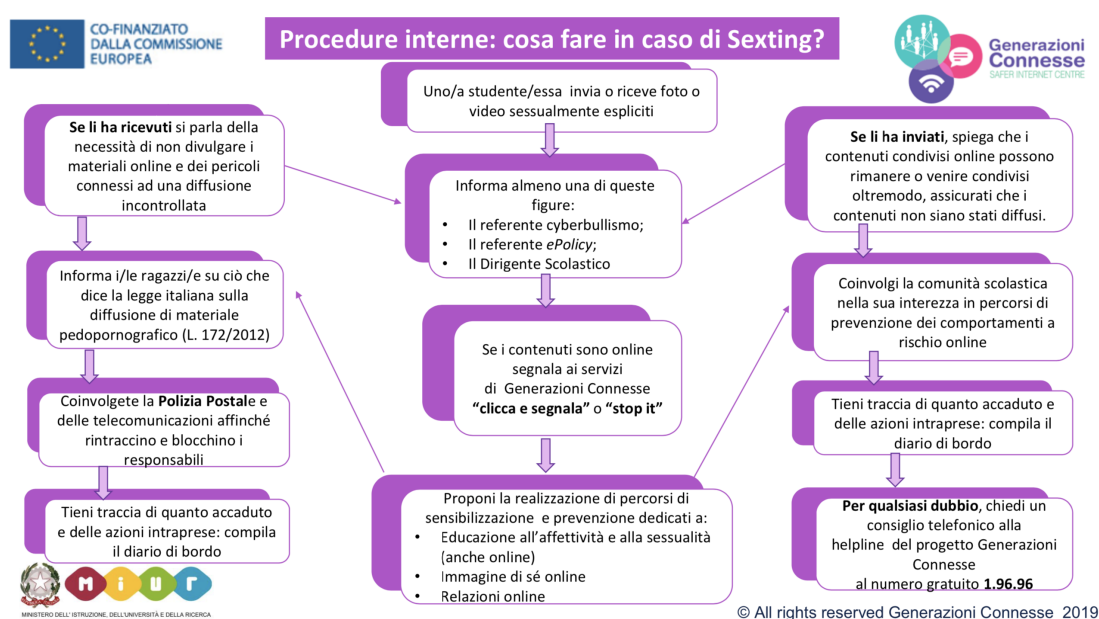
CO-FINANZIATO DALLA COMMISSIONE EUROPEA

Procedure interne: cosa fare in caso di Sexting?

Generazioni Connesse
SAFER INTERNET CENTRE

Uno/a studente/essa invia o riceve foto o video sessualmente espliciti

**Se li ha ricevuti** si parla della necessità di non divulgare i materiali online e dei pericoli connessi ad una diffusione incontrollata

Informa almeno una di queste figure:
- Il referente cyberbullismo;
- Il referente *ePolicy*;
- Il Dirigente Scolastico

**Se li ha inviati**, spiega che i contenuti condivisi online possono rimanere o venire condivisi oltremodo, assicurati che i contenuti non siano stati diffusi.

Informa i/le ragazzi/e su ciò che dice la legge italiana sulla diffusione di materiale pedopornografico (L. 172/2012)

Se i contenuti sono online segnala ai servizi di Generazioni Connesse **"clicca e segnala"** o **"stop it"**

Coinvolgi la comunità scolastica nella sua interezza in percorsi di prevenzione dei comportamenti a rischio online

Coinvolgete la **Polizia Postale** e delle telecomunicazioni affinché rintraccino e blocchino i responsabili

Tieni traccia di quanto accaduto e delle azioni intraprese: compila il diario di bordo

Tieni traccia di quanto accaduto e delle azioni intraprese: compila il diario di bordo

Proponi la realizzazione di percorsi di sensibilizzazione e prevenzione dedicati a:
- Educazione all'affettività e alla sessualità (anche online)
- Immagine di sé online
- Relazioni online

**Per qualsiasi dubbio**, chiedi un consiglio telefonico alla helpline del progetto Generazioni Connesse al numero gratuito **1.96.96**

MIUR
MINISTERO DELL'ISTRUZIONE, DELL'UNIVERSITÀ E DELLA RICERCA

© All rights reserved Generazioni Connesse 2019